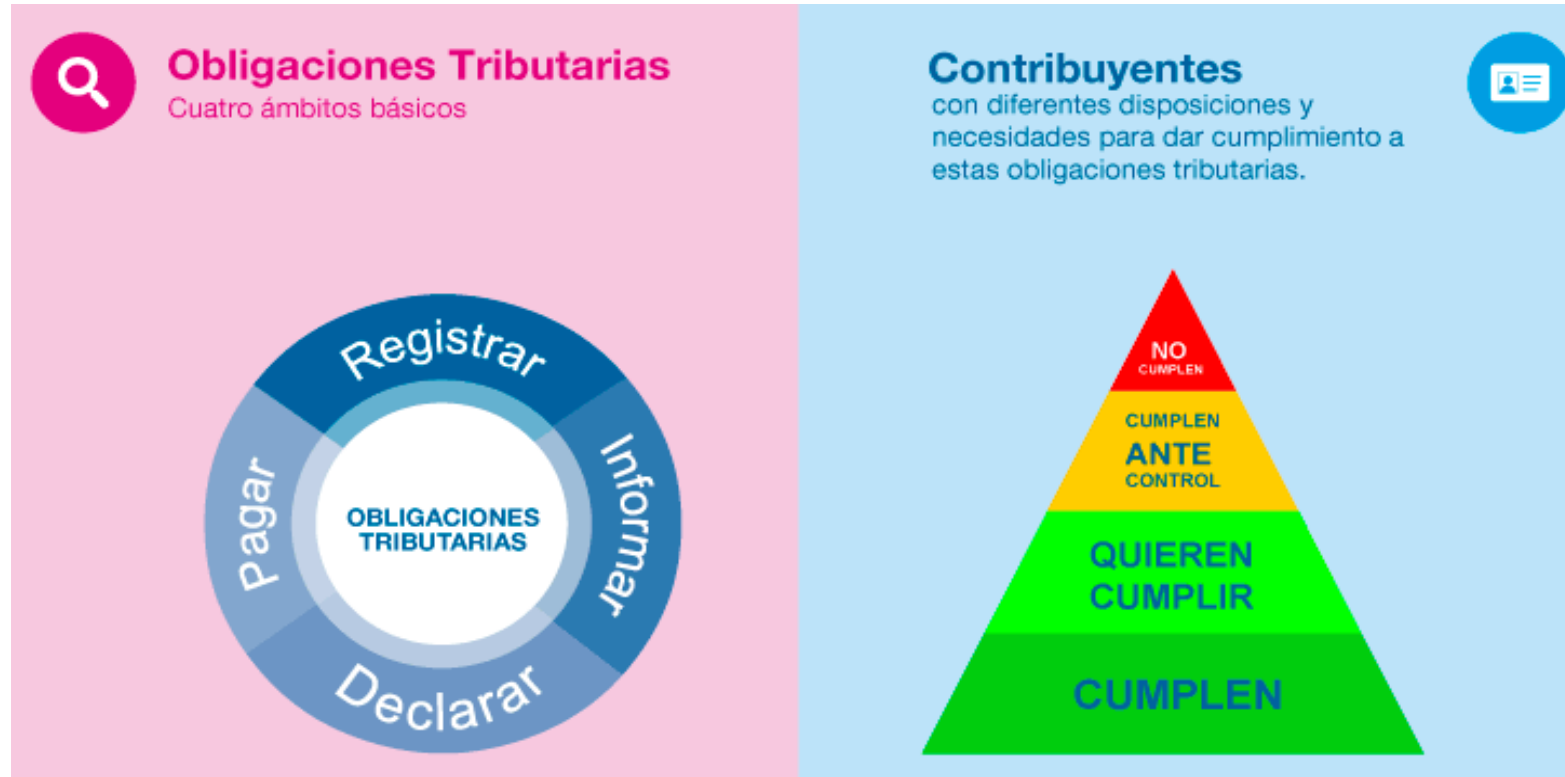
Obligaciones Tributarias
Cuatro ámbitos básicos

Registrar
Informar
Declarar
Pagar
OBLIGACIONES TRIBUTARIAS

Contribuyentes
con diferentes disposiciones y necesidades para dar cumplimiento a estas obligaciones tributarias.

NO CUMPLEN
CUMPLEN ANTE CONTROL
QUIEREN CUMPLIR
CUMPLEN